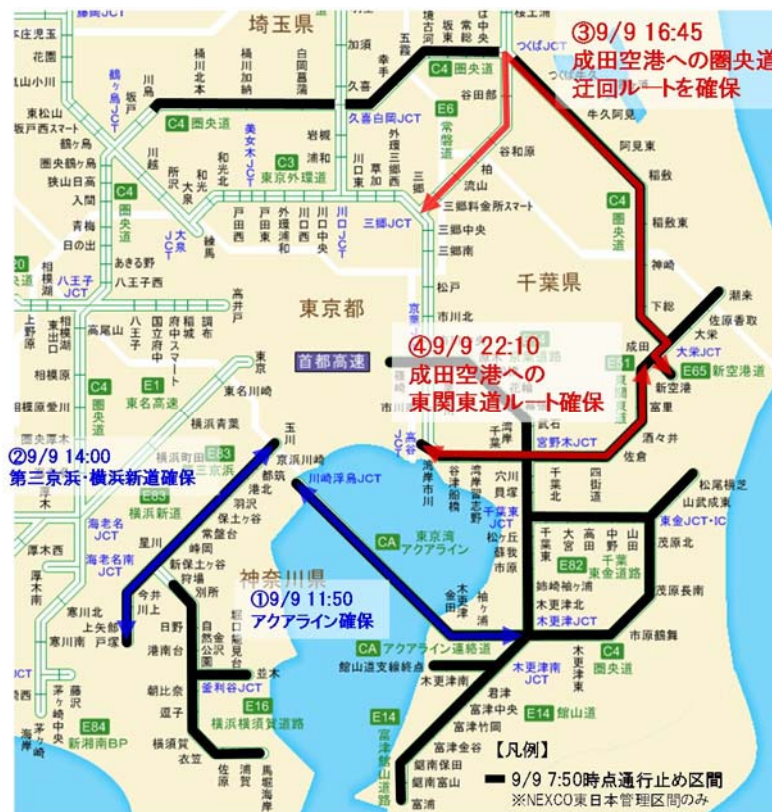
埼玉県

③9/9 16:45
成田空港への圏央道
迂回ルートを確保

C4 圏央道
E6 常磐道
C3 東京外環道
久喜白岡JCT
美女木JCT
三郷JCT
川口JCT
鶴ヶ島JCT
大泉JCT
八王子JCT

千葉県
東京都
首都高速

④9/9 22:10
成田空港への
東関東道ルート確保

大栄JCT
E65 新空港道
E51
宮野木JCT
高谷JCT
千葉東JCT

E1 東名高速
E83 横浜新道
横浜町田
E16 横浜横須賀道路
釜利谷JCT
E84 新湘南BP
海老名JCT
海老名南JCT

②9/9 14:00
第三京浜・横浜新道確保

川崎浮島JCT
CA 東京湾アクアライン

①9/9 11:50
アクアライン確保

CA アクアライン連絡道
木更津JCT
木更津南JCT
E82 千葉東金道路
東金JCT・IC
C4 圏央道
E14 館山道
E14 富津館山道路
館山道支線終点

神奈川県

【凡例】
9/9 7:50時点通行止め区間
※NEXCO東日本管理区間のみ